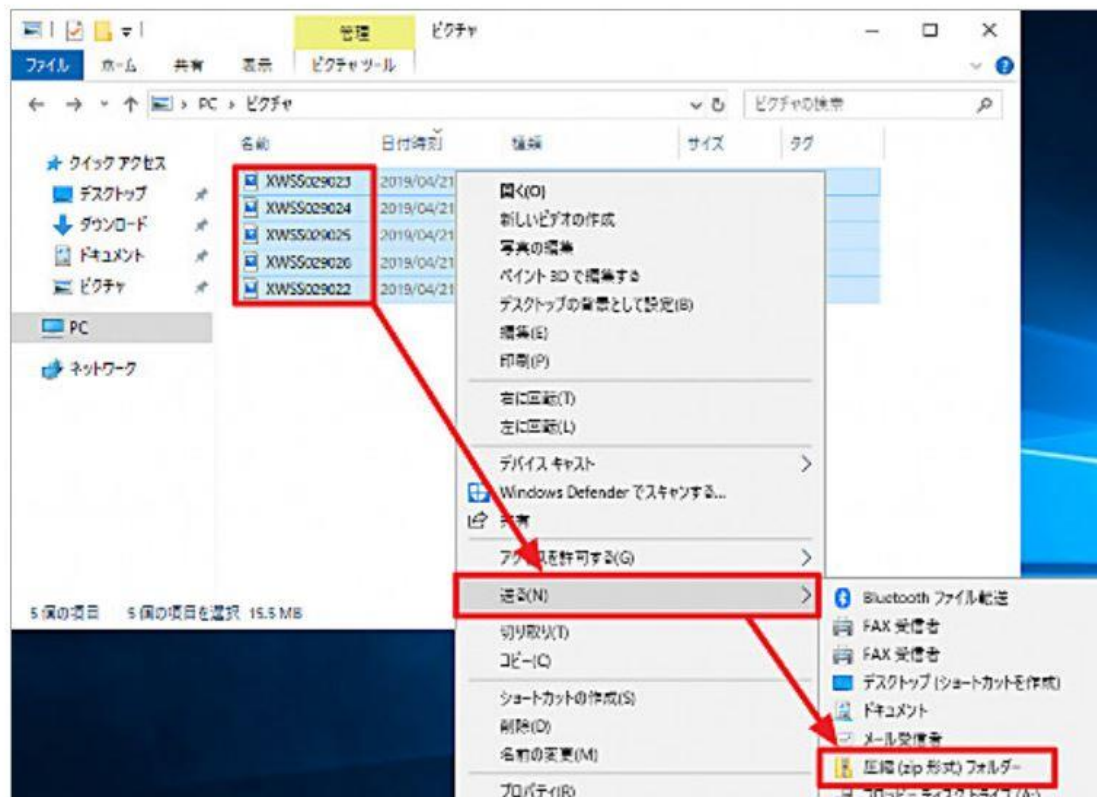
管理 ピクチャ
ファイル ホーム 共有 表示 ピクチャツール
← → ↑ > PC > ピクチャ
ピクチャの検索
名前 日付時刻 種類 サイズ タグ
クイック アクセス
デスクトップ
ダウンロード
ドキュメント
ピクチャ
PC
ネットワーク
XWSS029023 2019/04/21
XWSS029024 2019/04/21
XWSS029025 2019/04/21
XWSS029026 2019/04/21
XWSS029022 2019/04/21
開く(O)
新しいビデオの作成
写真の編集
ペイント 3D で編集する
デスクトップの背景として設定(B)
編集(E)
印刷(P)
右に回転(T)
左に回転(L)
デバイス キャスト
Windows Defender でスキャンする...
共有
アクセスを許可する(G)
送る(N)
切り取り(T)
コピー(C)
ショートカットの作成(S)
削除(D)
名前の変更(M)
プロパティ(R)
5 個の項目 5 個の項目を選択 15.5 MB
Bluetooth ファイル転送
FAX 受信者
FAX 受信者
デスクトップ (ショートカットを作成)
ドキュメント
メール受信者
圧縮 (zip 形式) フォルダー
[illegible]